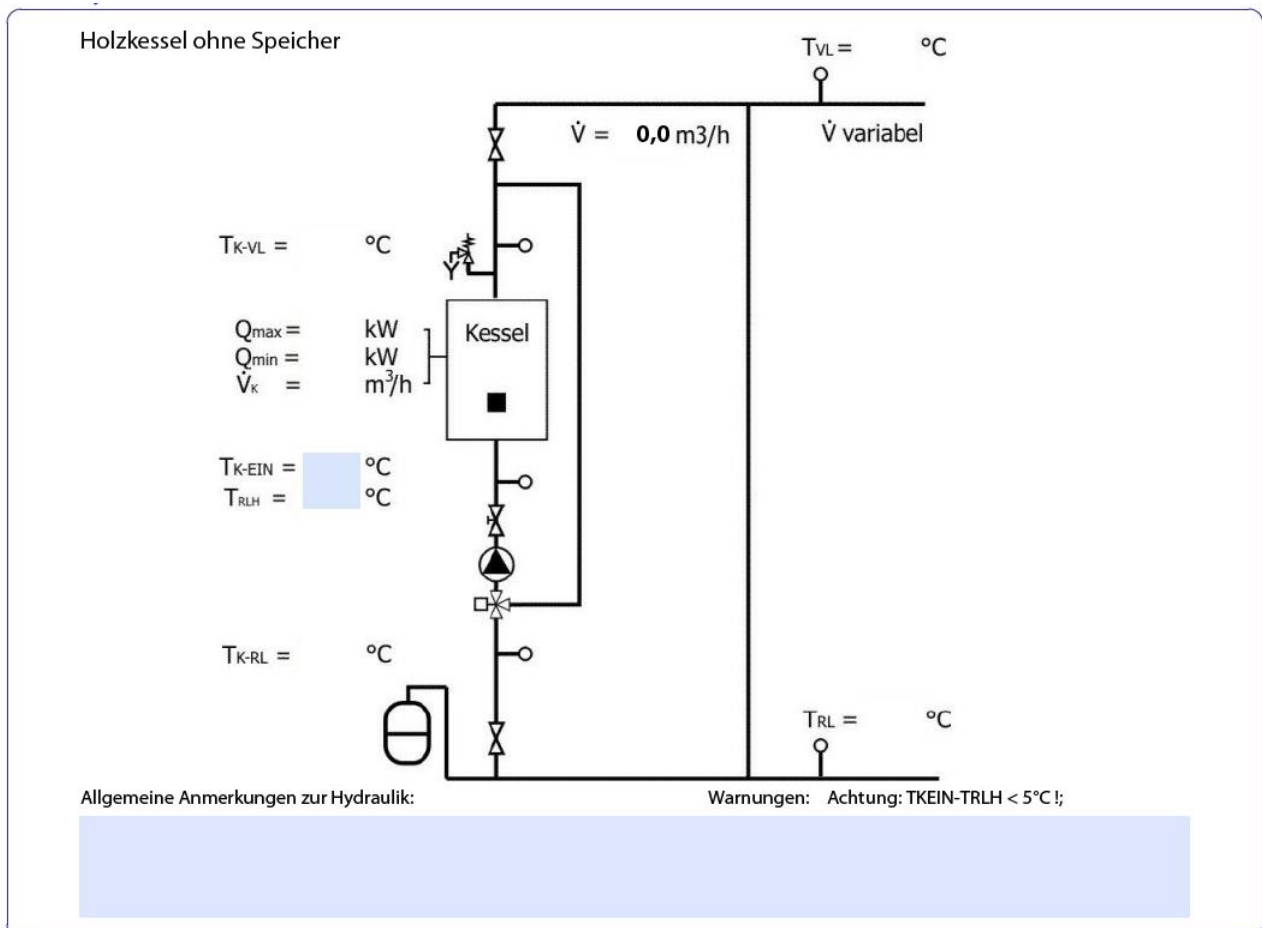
Holzkessel ohne Speicher

$T_{VL}$ = °C

$\dot{V}$ = **0,0** m3/h

$\dot{V}$ variabel

$T_{K\text{-}VL}$ = °C

$Q_{max}$ = kW
$Q_{min}$ = kW
$\dot{V}_K$ = $m^3/h$

Kessel

$T_{K\text{-}EIN}$ = °C
$T_{RLH}$ = °C

$T_{K\text{-}RL}$ = °C

$T_{RL}$ = °C

Allgemeine Anmerkungen zur Hydraulik:

Warnungen: Achtung: TKEIN-TRLH < 5°C !;